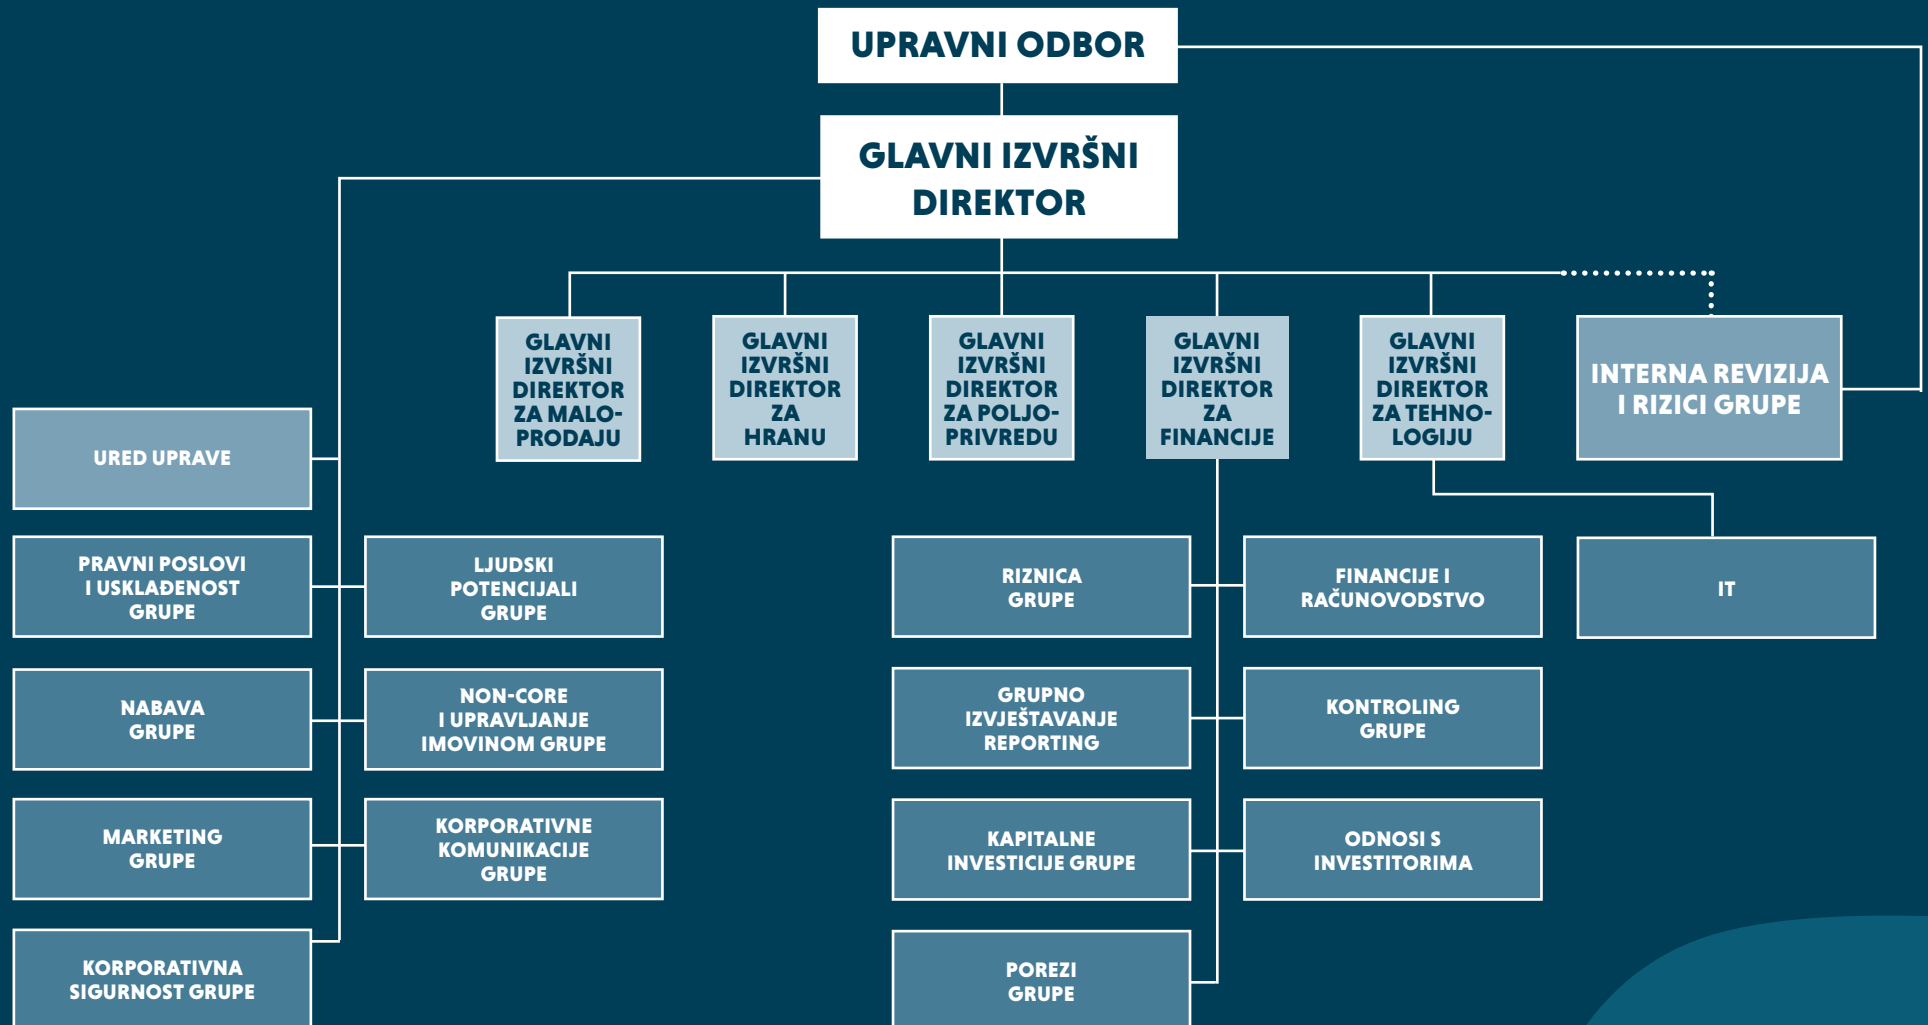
UPRAVNI ODBOR

GLAVNI IZVRŠNI DIREKTOR

GLAVNI IZVRŠNI DIREKTOR ZA MALOPRODAJU

GLAVNI IZVRŠNI DIREKTOR ZA HRANU

GLAVNI IZVRŠNI DIREKTOR ZA POLJOPRIVREDU

GLAVNI IZVRŠNI DIREKTOR ZA FINANCIJE

GLAVNI IZVRŠNI DIREKTOR ZA TEHNOLOGIJU

INTERNA REVIZIJA I RIZICI GRUPE

URED UPRAVE

PRAVNI POSLOVI I USKLAĐENOST GRUPE

LJUDSKI POTENCIJALI GRUPE

NABAVA GRUPE

NON-CORE I UPRAVLJANJE IMOVINOM GRUPE

MARKETING GRUPE

KORPORATIVNE KOMUNIKACIJE GRUPE

KORPORATIVNA SIGURNOST GRUPE

RIZNICA GRUPE

FINANCIJE I RAČUNOVODSTVO

IT

GRUPNO IZVJEŠTAVANJE REPORTING

KONTROLING GRUPE

KAPITALNE INVESTICIJE GRUPE

ODNOSI S INVESTITORIMA

POREZI GRUPE